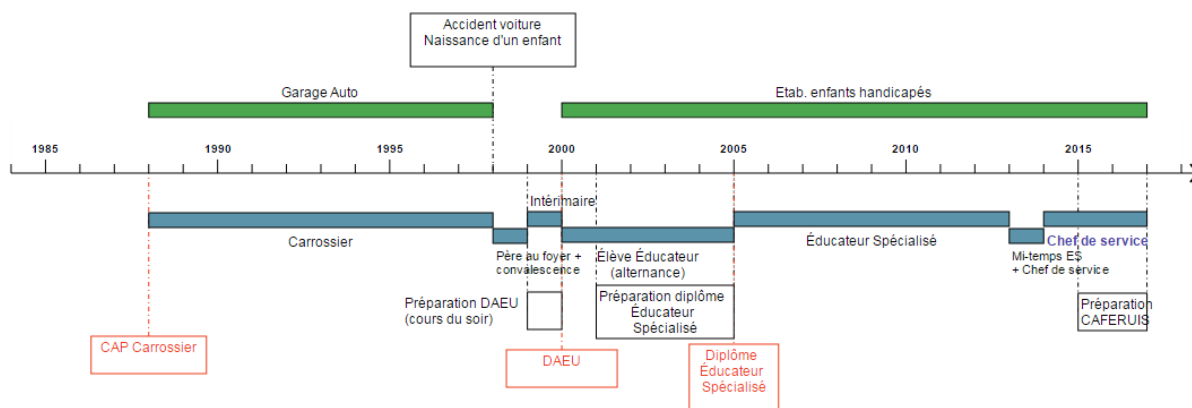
Accident voiture
Naissance d'un enfant

Garage Auto

Etab. enfants handicapés

1985
1990
1995
2000
2005
2010
2015

Intérimaire

Carrossier

Père au foyer + convalescence

Élève Éducateur (alternance)

Éducateur Spécialisé

Mi-temps ES + Chef de service

Chef de service

Préparation DAEU (cours du soir)

Préparation diplôme Éducateur Spécialisé

Préparation CAFERUIS

CAP Carrossier

DAEU

Diplôme Éducateur Spécialisé